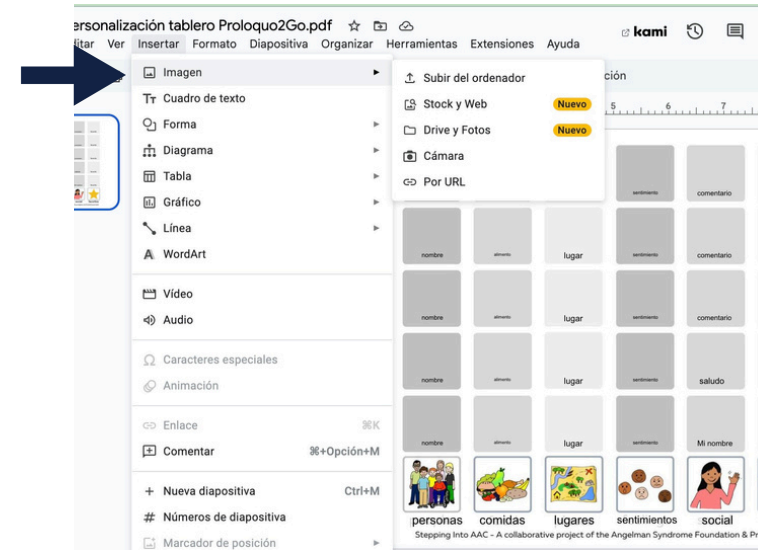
ersonalización tablero Proloquo2Go.pdf

kami

ditar Ver Insertar Formato Diapositiva Organizar Herramientas Extensiones Ayuda

Imagen
Cuadro de texto
Forma
Diagrama
Tabla
Gráfico
Línea
WordArt

Vídeo
Audio

Caracteres especiales
Animación

Enlace ⌘K
Comentar ⌘+Opción+M

Nueva diapositiva Ctrl+M
Números de diapositiva
Marcador de posición

Subir del ordenador
Stock y Web Nuevo
Drive y Fotos Nuevo
Cámara
Por URL

ción

sentimiento comentario
nombre alimento lugar sentimiento comentario
nombre alimento lugar sentimiento comentario
nombre alimento lugar sentimiento saludo
nombre alimento lugar sentimiento Mi nombre

personas comidas lugares sentimientos social

Stepping Into AAC - A collaborative project of the Angelman Syndrome Foundation & Pr